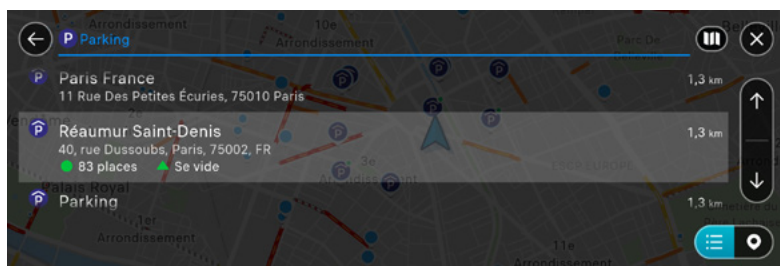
Arrondissement
10e
Arrondissement
Parking
Parc de
Paris France
11 Rue Des Petites Écuries, 75010 Paris
1,3 km
Réaumur Saint-Denis
40, rue Dussoubs, Paris, 75002, FR
83 places
Se vide
1,3 km
3e
Arrondissement
Palais Royal
Parking
1,3 km
Arrondissement
11e
Arrondissement